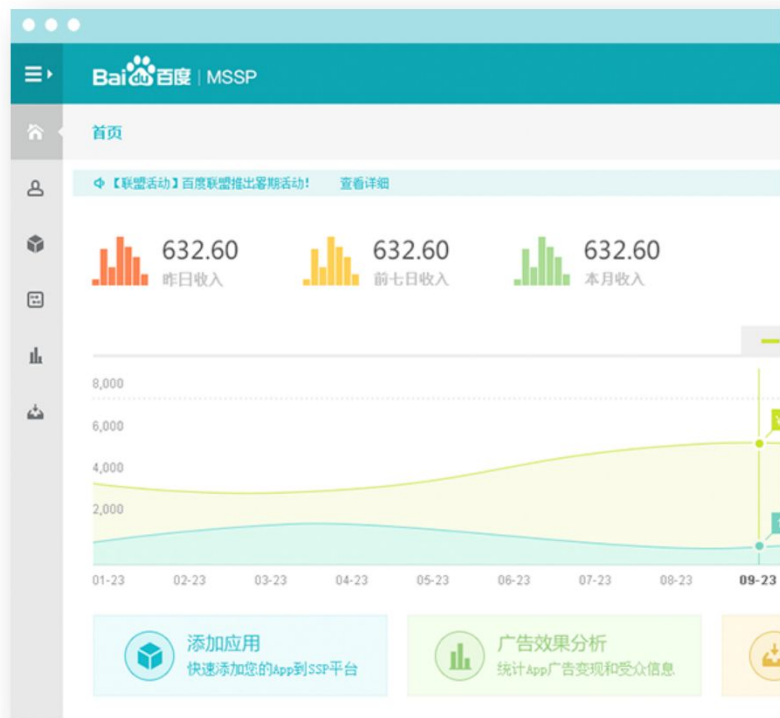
Bai百度 | MSSP

首页

【联盟活动】百度联盟推出暑期活动！ 查看详细

632.60
昨日收入

632.60
前七日收入

632.60
本月收入

8,000
6,000
4,000
2,000

01-23 02-23 03-23 04-23 05-23 06-23 07-23 08-23 09-23

添加应用
快速添加您的App到SSP平台

广告效果分析
统计App广告变现和受众信息